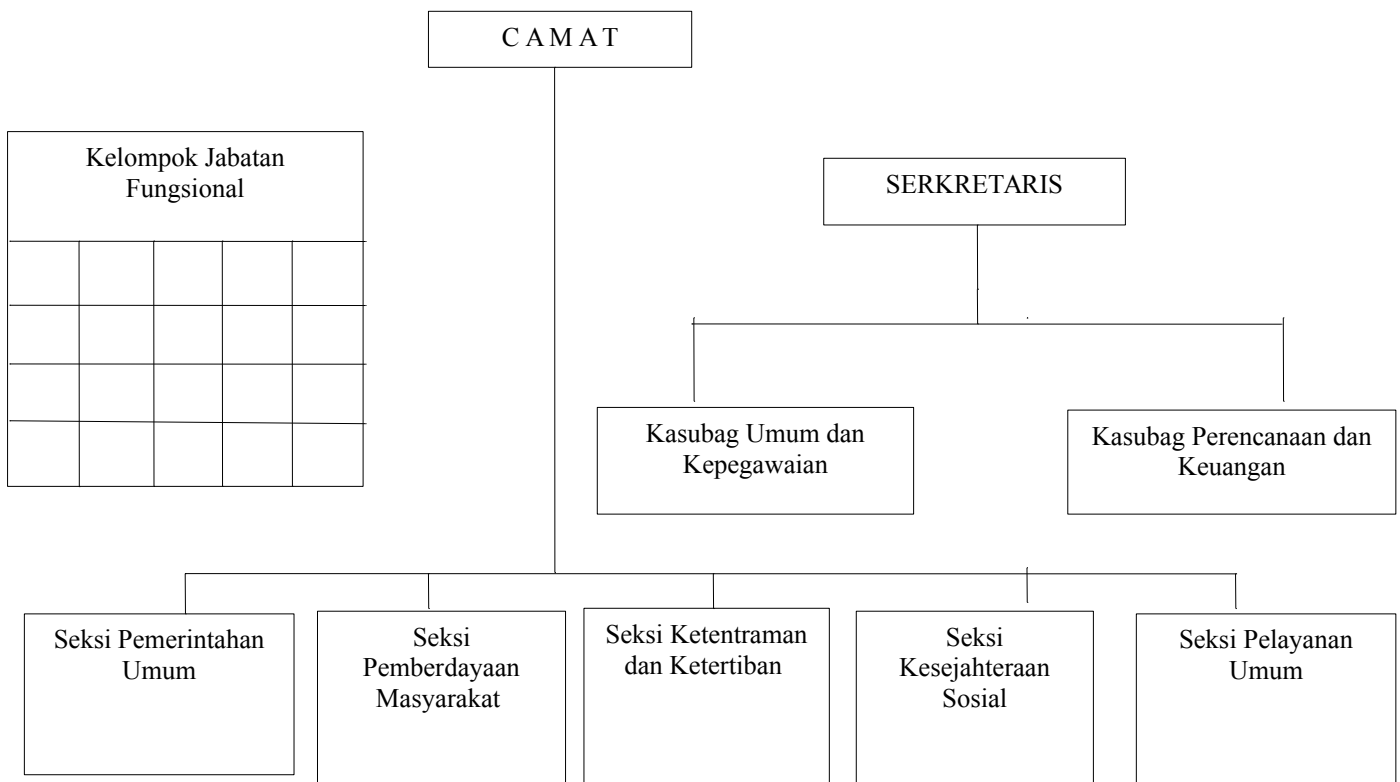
C A M A T

Kelompok Jabatan Fungsional

SERKRETARIS

Kasubag Umum dan Kepegawaian

Kasubag Perencanaan dan Keuangan

Seksi Pemerintahan Umum

Seksi Pemberdayaan Masyarakat

Seksi Ketentraman dan Ketertiban

Seksi Kesejahteraan Sosial

Seksi Pelayanan Umum